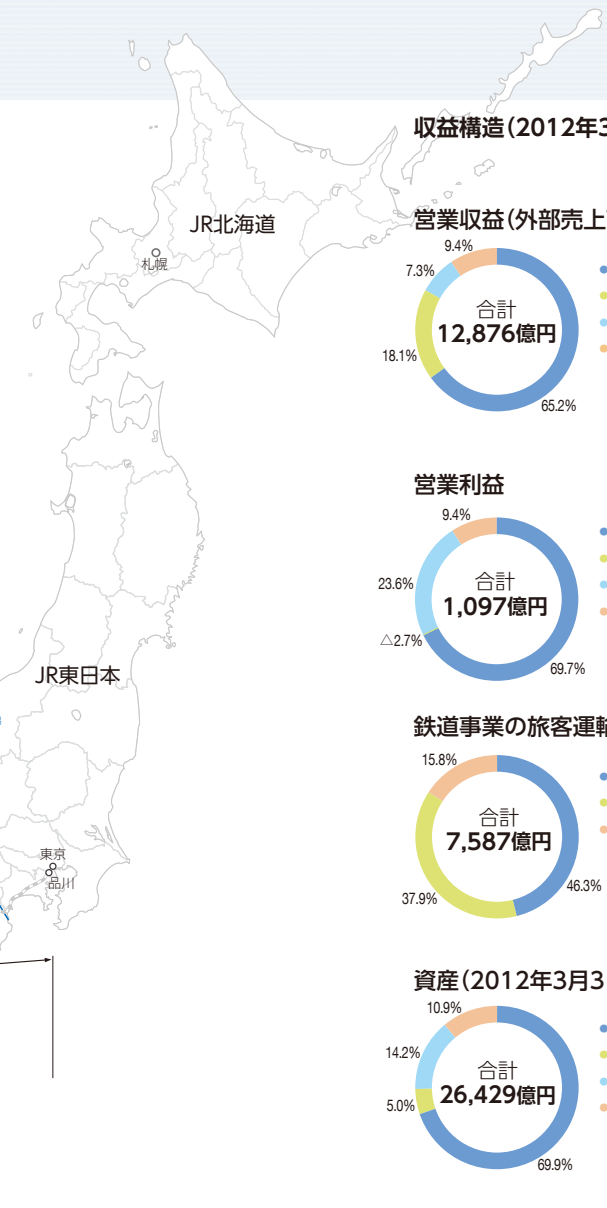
JR北海道

札幌

JR東日本

東京

品川

収益構造（2012年3

営業収益（外部売上

9.4%

7.3%

合計
12,876億円

18.1%

65.2%

営業利益

9.4%

23.6%

合計
1,097億円

△2.7%

69.7%

鉄道事業の旅客運輸

15.8%

合計
7,587億円

37.9%

46.3%

資産（2012年3月3

10.9%

14.2%

合計
26,429億円

5.0%

69.9%